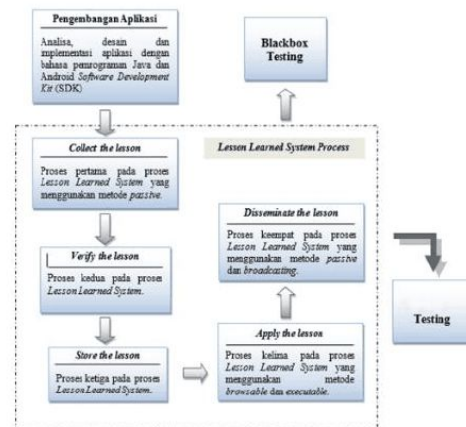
Pengembangan Aplikasi

Analisa, desain dan implementasi aplikasi dengan bahasa pemrograman Java dan Android Software Development Kit (SDK)

Blackbox Testing

Lesson Learned System Process

Collect the lesson

Proses pertama pada proses Lesson Learned System yang menggunakan metode passive.

Disseminate the lesson

Proses keempat pada proses Lesson Learned System yang menggunakan metode passive dan broadcasting.

Verify the lesson

Proses kedua pada proses Lesson Learned System.

Testing

Apply the lesson

Proses kelima pada proses Lesson Learned System yang menggunakan metode browsable dan executable.

Store the lesson

Proses ketiga pada proses Lesson Learned System.